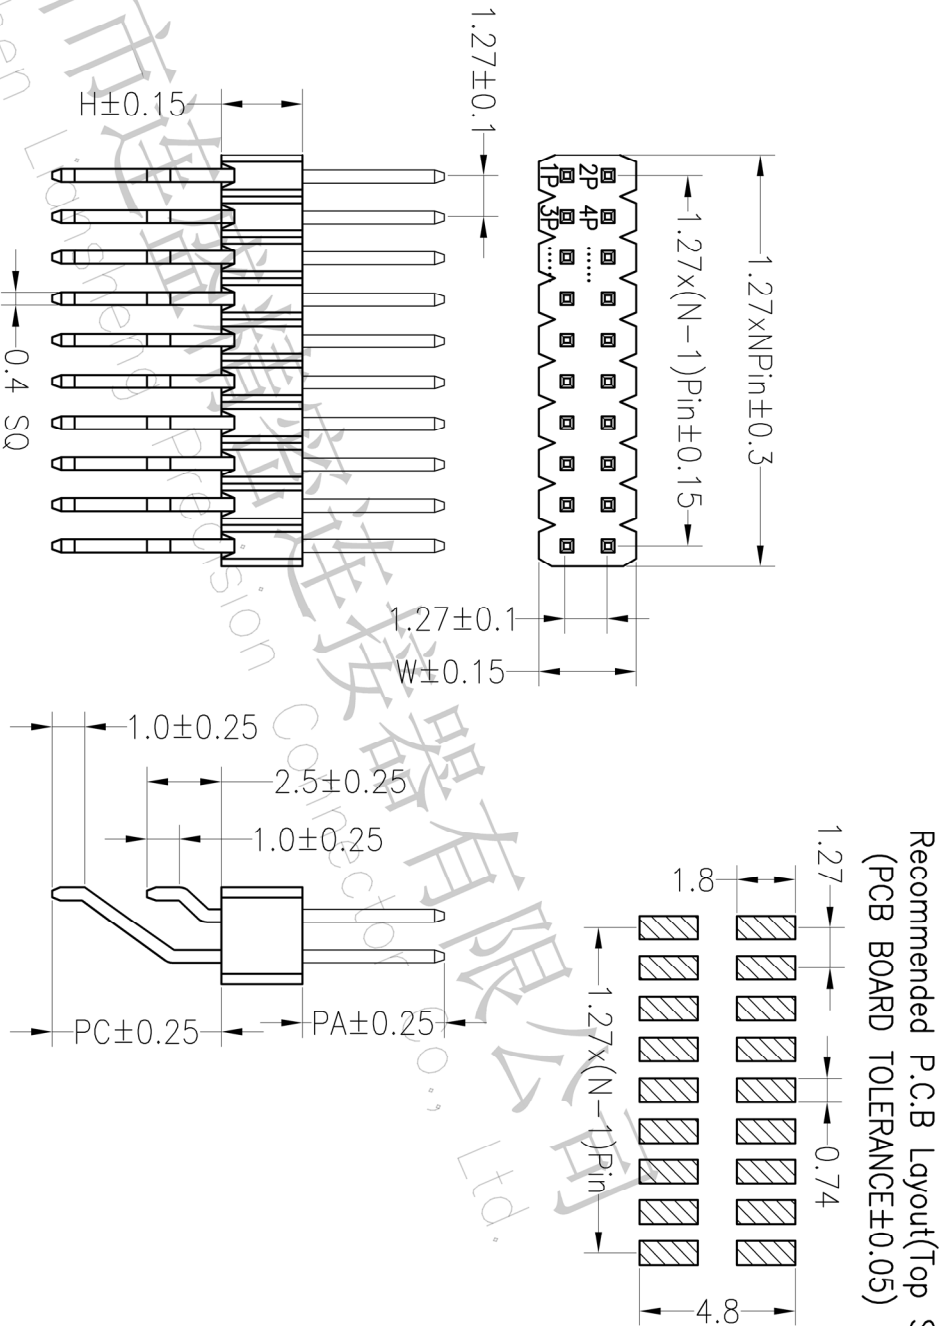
1.27±0.1
H±0.15
2P
1P
4P
3P
1.27x(N-1)Pin±0.15
1.27xNPin±0.3
0.4 SQ
1.27±0.1
W±0.15
1.0±0.25
2.5±0.25
1.0±0.25
PC±0.25
PA±0.25
Recommended P.C.B Layout(Top S
(PCB BOARD TOLERANCE±0.05)
1.8
1.27
1.27x(N-1)Pin
0.74
4.8
市连盛精密连接器有限公司
Lianshena Precision Connector Co., Ltd.